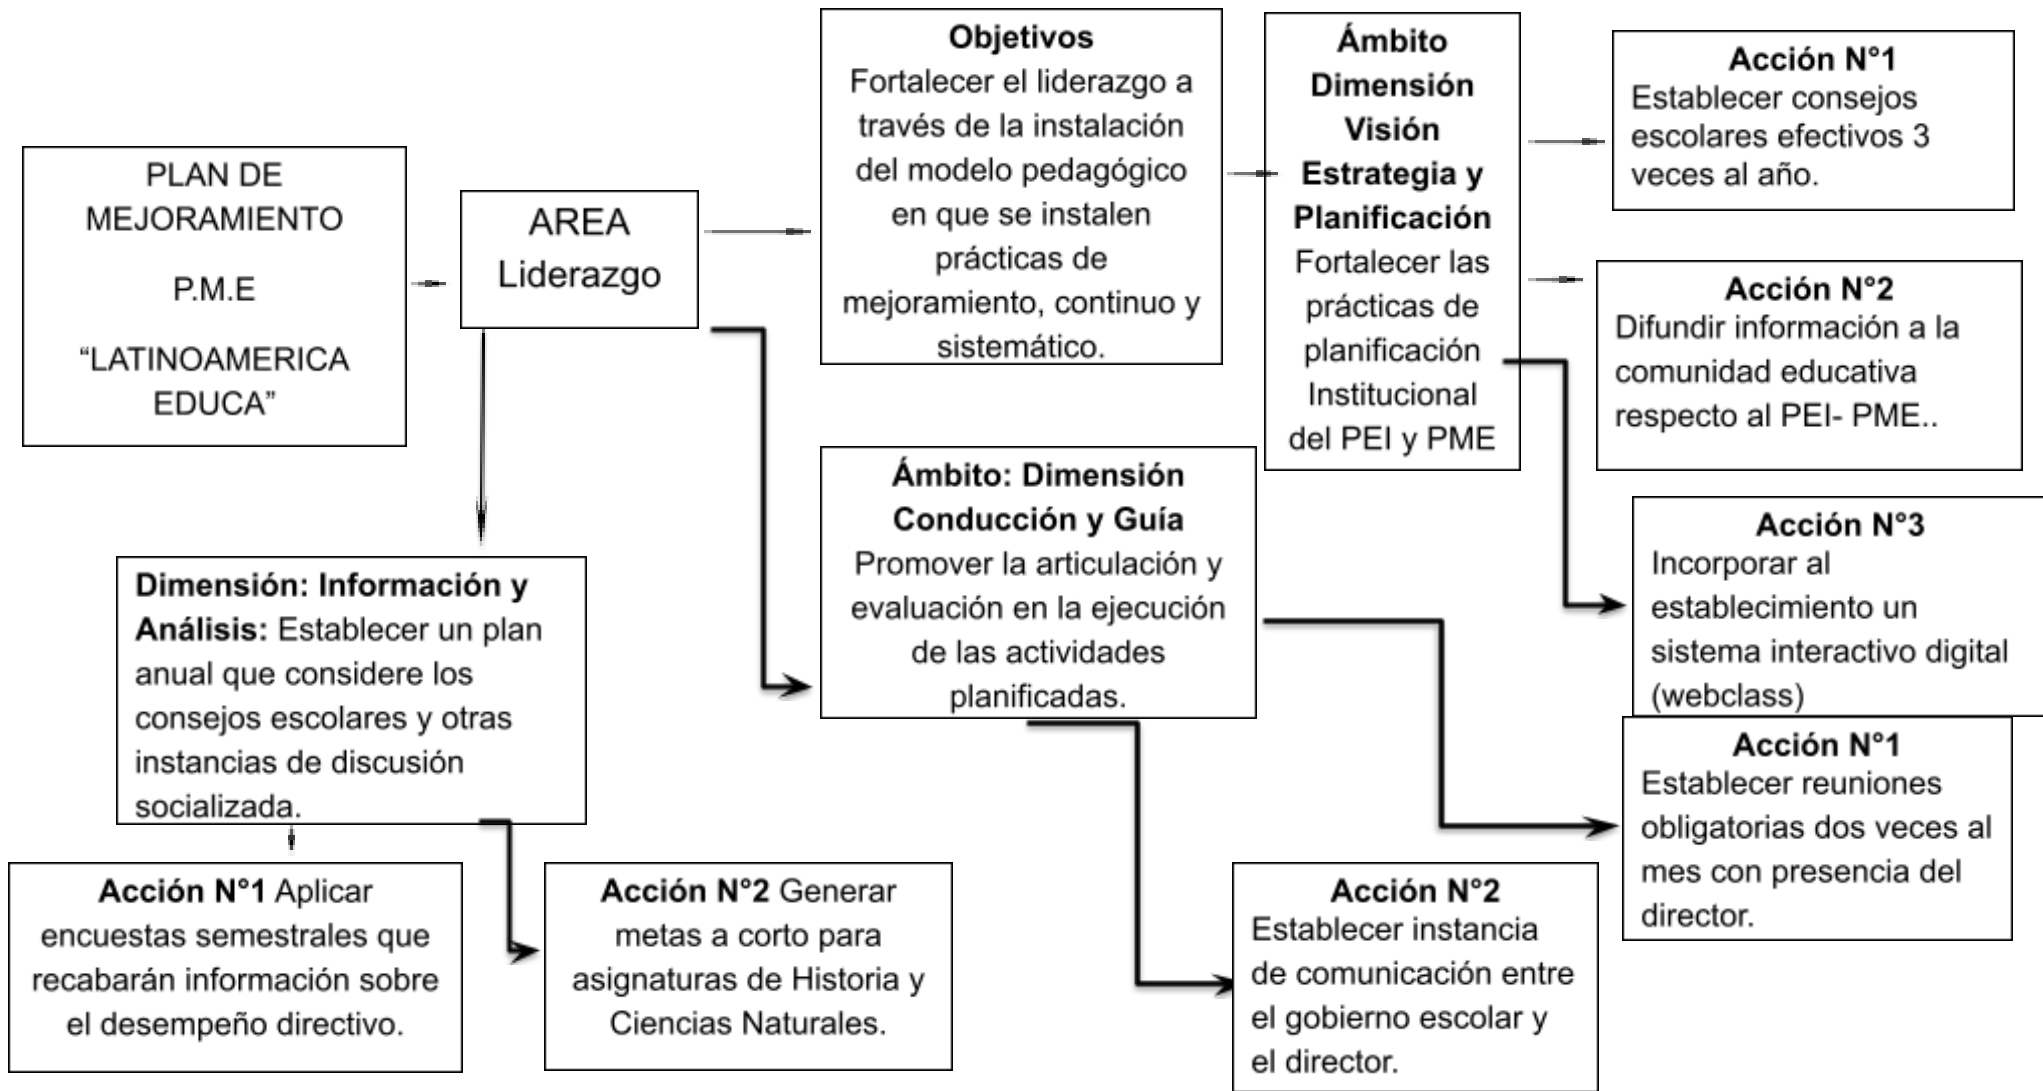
PLAN DE MEJORAMIENTO

P.M.E

“LATINOAMERICA EDUCA”

AREA Liderazgo

**Objetivos**
Fortalecer el liderazgo a través de la instalación del modelo pedagógico en que se instalen prácticas de mejoramiento, continuo y sistemático.

**Ámbito Dimensión Visión Estrategia y Planificación**
Fortalecer las prácticas de planificación Institucional del PEI y PME

**Acción N°1**
Establecer consejos escolares efectivos 3 veces al año.

**Acción N°2**
Difundir información a la comunidad educativa respecto al PEI- PME..

**Acción N°3**
Incorporar al establecimiento un sistema interactivo digital (webclass)

**Ámbito: Dimensión Conducción y Guía**
Promover la articulación y evaluación en la ejecución de las actividades planificadas.

**Acción N°1**
Establecer reuniones obligatorias dos veces al mes con presencia del director.

**Acción N°2**
Establecer instancia de comunicación entre el gobierno escolar y el director.

**Dimensión: Información y Análisis:** Establecer un plan anual que considere los consejos escolares y otras instancias de discusión socializada.

**Acción N°1** Aplicar encuestas semestrales que recabarán información sobre el desempeño directivo.

**Acción N°2** Generar metas a corto para asignaturas de Historia y Ciencias Naturales.